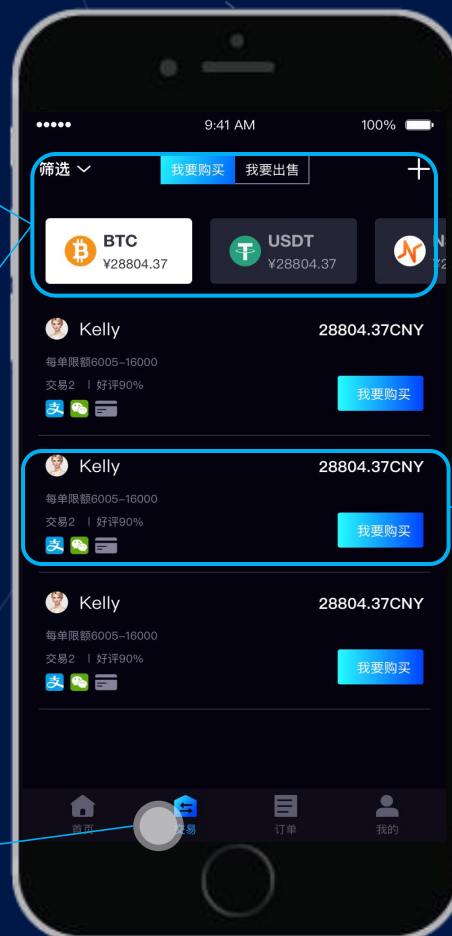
●●●●● 9:41 AM 100%

筛选 我要购买 我要出售 +

BTC ¥28804.37

USDT ¥28804.37

N
¥2

Kelly 28804.37CNY
每单限额6005-16000
交易2 | 好评90%
我要购买

Kelly 28804.37CNY
每单限额6005-16000
交易2 | 好评90%
我要购买

Kelly 28804.37CNY
每单限额6005-16000
交易2 | 好评90%
我要购买

首页 交易 订单 我的